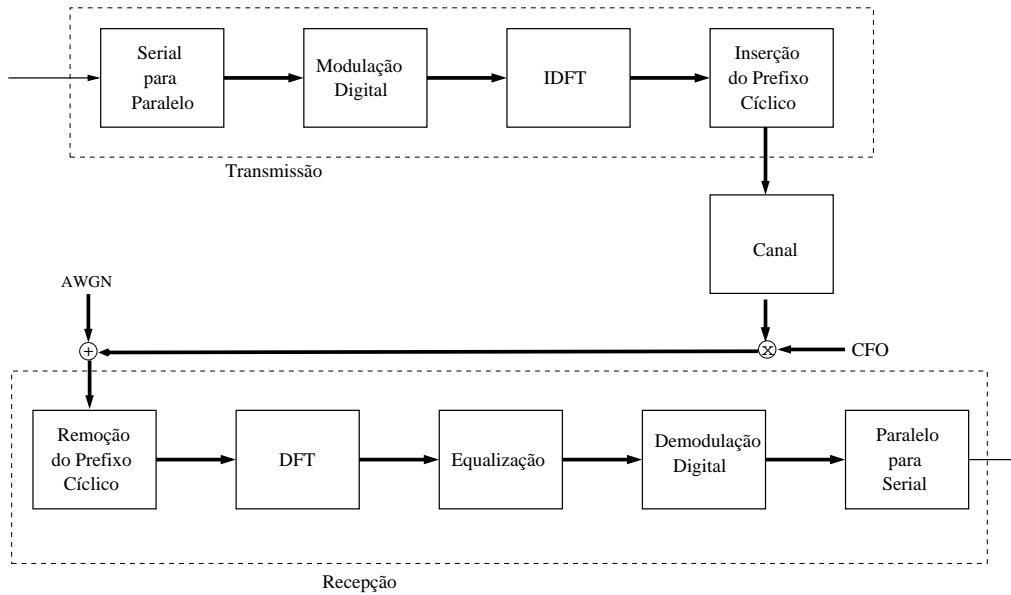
Serial para Paralelo

Modulação Digital

IDFT

Inserção do Prefixo Cíclico

Transmissão

Canal

AWGN

$+$

$\times$

CFO

Remoção do Prefixo Cíclico

DFT

Equalização

Demodulação Digital

Paralelo para Serial

Recepção